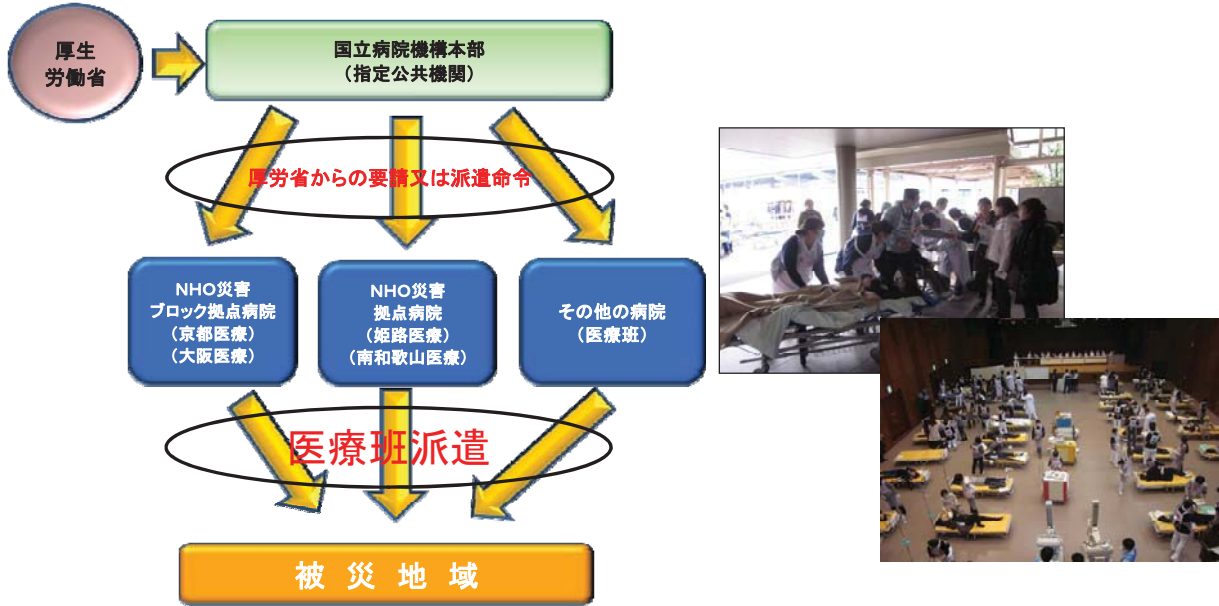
厚生労働省

国立病院機構本部
（指定公共機関）

厚労省からの要請又は派遣命令

NHO災害
ブロック拠点病院
（京都医療）
（大阪医療）

NHO災害
拠点病院
（姫路医療）
（南和歌山医療）

その他の病院
（医療班）

医療班派遣

被 災 地 域